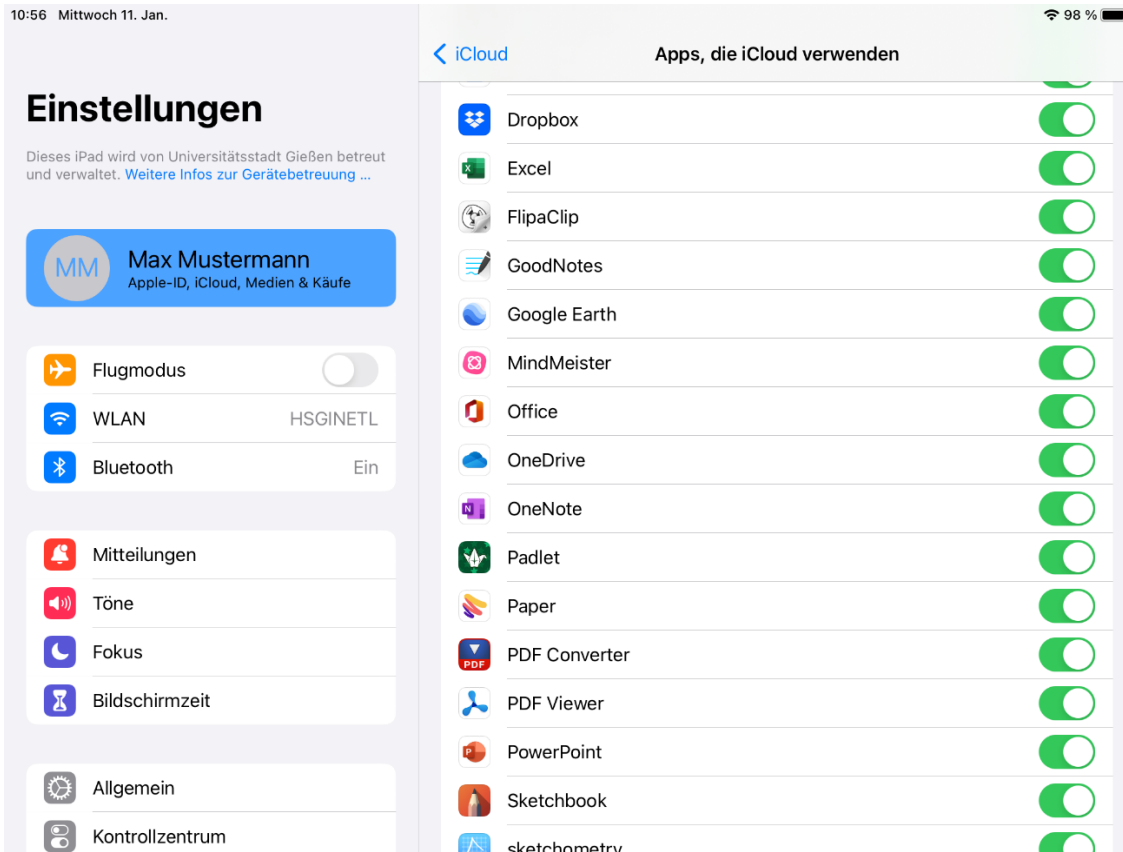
10:56 Mittwoch 11. Jan.

98 %

Einstellungen

Dieses iPad wird von Universitätsstadt Gießen betreut und verwaltet. Weitere Infos zur Gerätebetreuung ...

MM
Max Mustermann
Apple-ID, iCloud, Medien & Käufe

Flugmodus
WLAN HSGINETL
Bluetooth Ein

Mitteilungen
Töne
Fokus
Bildschirmzeit

Allgemein
Kontrollzentrum

< iCloud
Apps, die iCloud verwenden

Dropbox
Excel
FlipaClip
GoodNotes
Google Earth
MindMeister
Office
OneDrive
OneNote
Padlet
Paper
PDF Converter
PDF Viewer
PowerPoint
Sketchbook
sketchometry